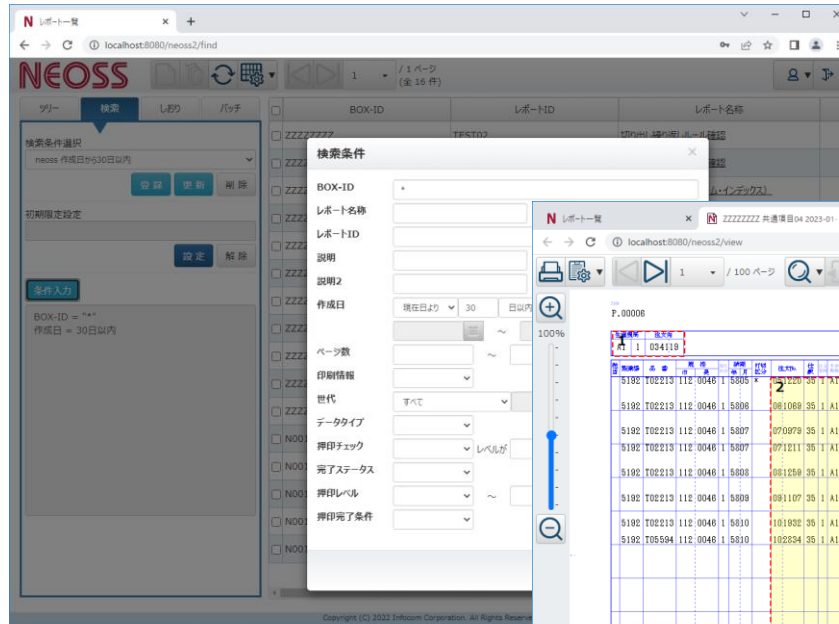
N レポート一覧 × +

← → C ⓘ localhost:8080/neoss2/find

NEOSS

1 / 1 ページ (全 16 件)

ツリー 検索 しおり バッチ

検索条件選択

neoss 作成日から30日以内

登録 更新 削除

初期限定設定

設定 解除

条件入力

BOX-ID = "*"
作成日 = 30日以内

BOX-ID レポートID レポート名称

ZZZZZZZZ TEST02 切り出し縦り出しルール確認

N001

N001

N001

N001

N001

N001

Copyright (C) 2022 Infocom Corporation. All Rights Reserved.

検索条件 ×

BOX-ID *

レポート名称

レポートID

説明

説明2

作成日 現在日より 30 日以内

ページ数 ~

印刷情報

世代 すべて

データタイプ

押印チェック レベルが

完了ステータス

押印レベル ~

押印完了条件

N レポート一覧 × N ZZZZZZZZ 共通項目04 2023-01-

← → C ⓘ localhost:8080/neoss2/view

1 / 100 ページ

100%

P.00006

1 1 034119

1

2

| | | | | | | | |
|---|---|---|---|---|---|---|---|
| 5192 | T02213 | 112 | 0046 | 1 | 5805 | x | 031220 35 1 A1 |
| 5192 | T02213 | 112 | 0046 | 1 | 5806 | | 061069 35 1 A1 |
| 5192 | T02213 | 112 | 0046 | 1 | 5807 | | 070979 35 1 A1 |
| 5192 | T02213 | 112 | 0046 | 1 | 5807 | | 071211 35 1 A1 |
| 5192 | T02213 | 112 | 0046 | 1 | 5808 | | 081259 35 1 A1 |
| 5192 | T02213 | 112 | 0046 | 1 | 5809 | | 091107 35 1 A1 |
| 5192 | T02213 | 112 | 0046 | 1 | 5810 | | 101932 35 1 A1 |
| 5192 | T05594 | 112 | 0046 | 1 | 5810 | | 102834 35 1 A1 |